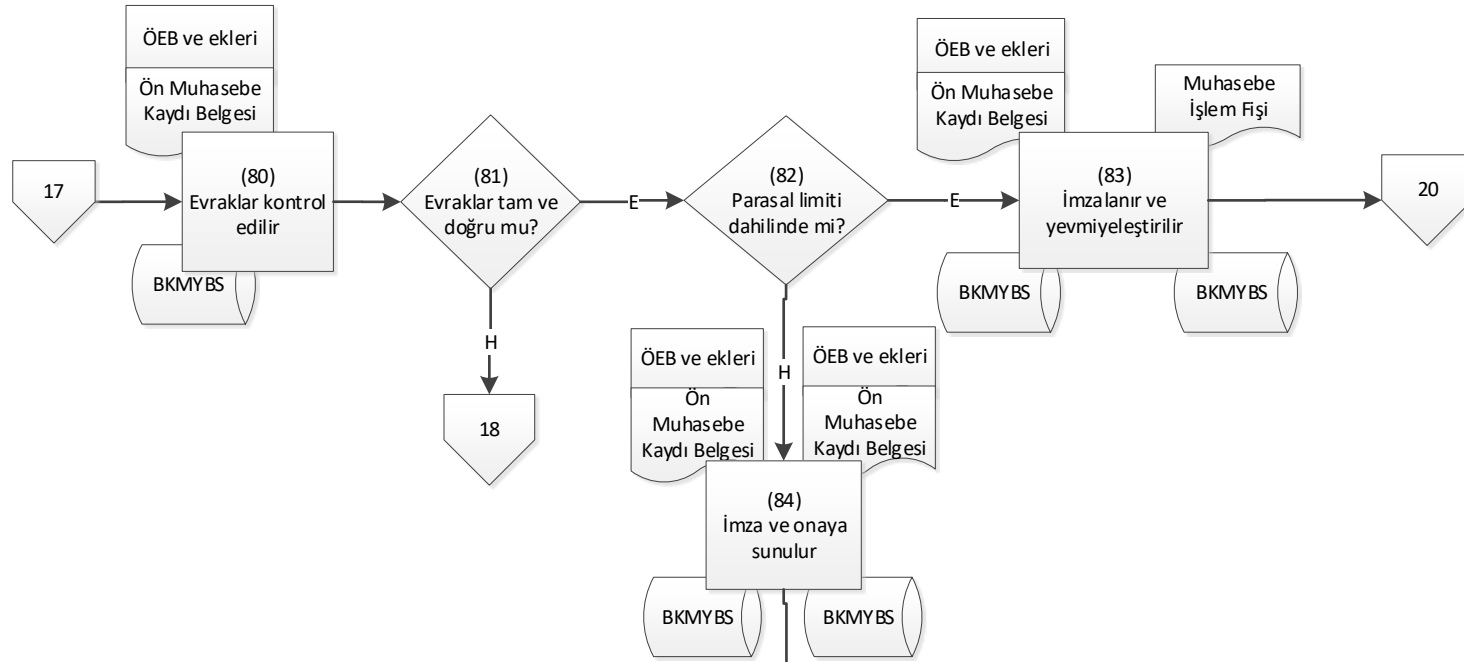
ÖEB ve ekleri

Ön Muhasebe Kaydı Belgesi

17

(80) Evraklar kontrol edilir

BKMYBS

(81) Evraklar tam ve doğru mu?

E

H

18

(82) Parasal limiti dahilinde mi?

E

H

ÖEB ve ekleri

Ön Muhasebe Kaydı Belgesi

ÖEB ve ekleri

Ön Muhasebe Kaydı Belgesi

(84) İmza ve onaya sunulur

BKMYBS

BKMYBS

ÖEB ve ekleri

Ön Muhasebe Kaydı Belgesi

Muhasebe İşlem Fişi

(83) İmzalanır ve yevmiyeleştirilir

BKMYBS

BKMYBS

20